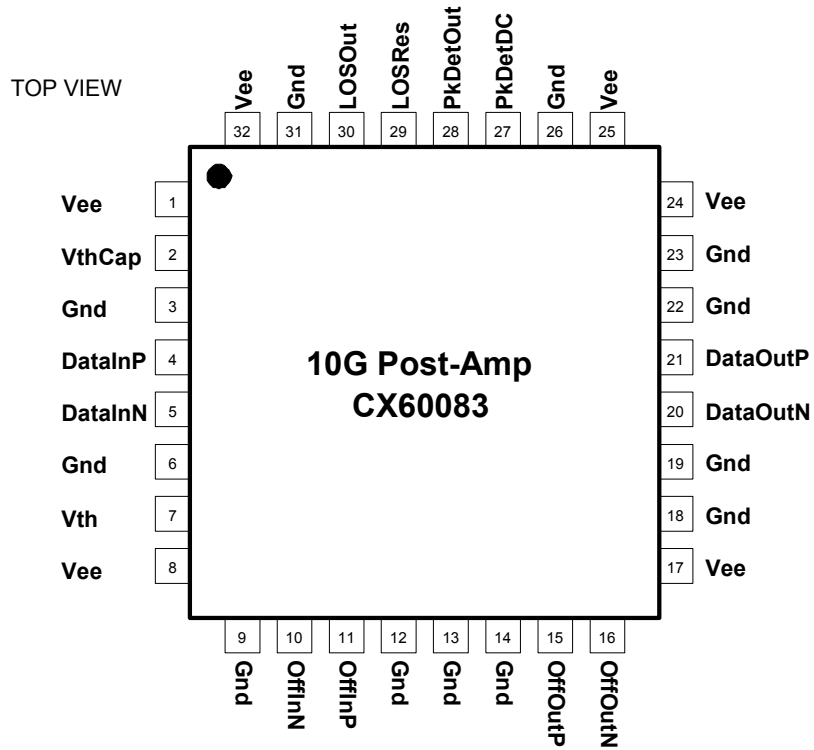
TOP VIEW

Vee 32
Gnd 31
LOSOut 30
LOSRes 29
PkDetOut 28
PkDetDC 27
Gnd 26
Vee 25

Vee 1
VthCap 2
Gnd 3
DataInP 4
DataInN 5
Gnd 6
Vth 7
Vee 8

10G Post-Amp
CX60083

24 Vee
23 Gnd
22 Gnd
21 DataOutP
20 DataOutN
19 Gnd
18 Gnd
17 Vee

9 Gnd
10 OffInN
11 OffInP
12 Gnd
13 Gnd
14 Gnd
15 OffOutP
16 OffOutN